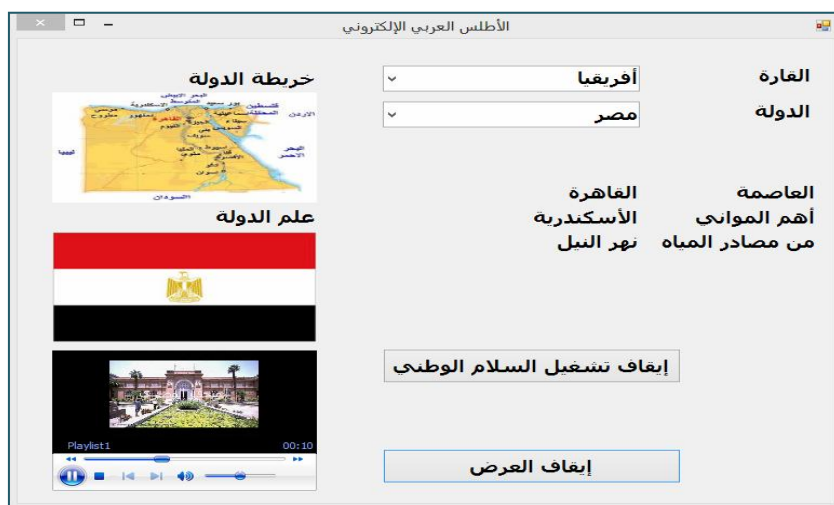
الأطلس العربي الإلكتروني

القارة
أفريقيا

الدولة
مصر

خريطة الدولة

القاهرة
ليبيا
السودان
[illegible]

علم الدولة

العاصمة
القاهرة

أهم الموانى
الأسكندرية

من مصادر المياه
نهر النيل

إيقاف تشغيل السلام الوطني

Playlist1
00:10

إيقاف العرض